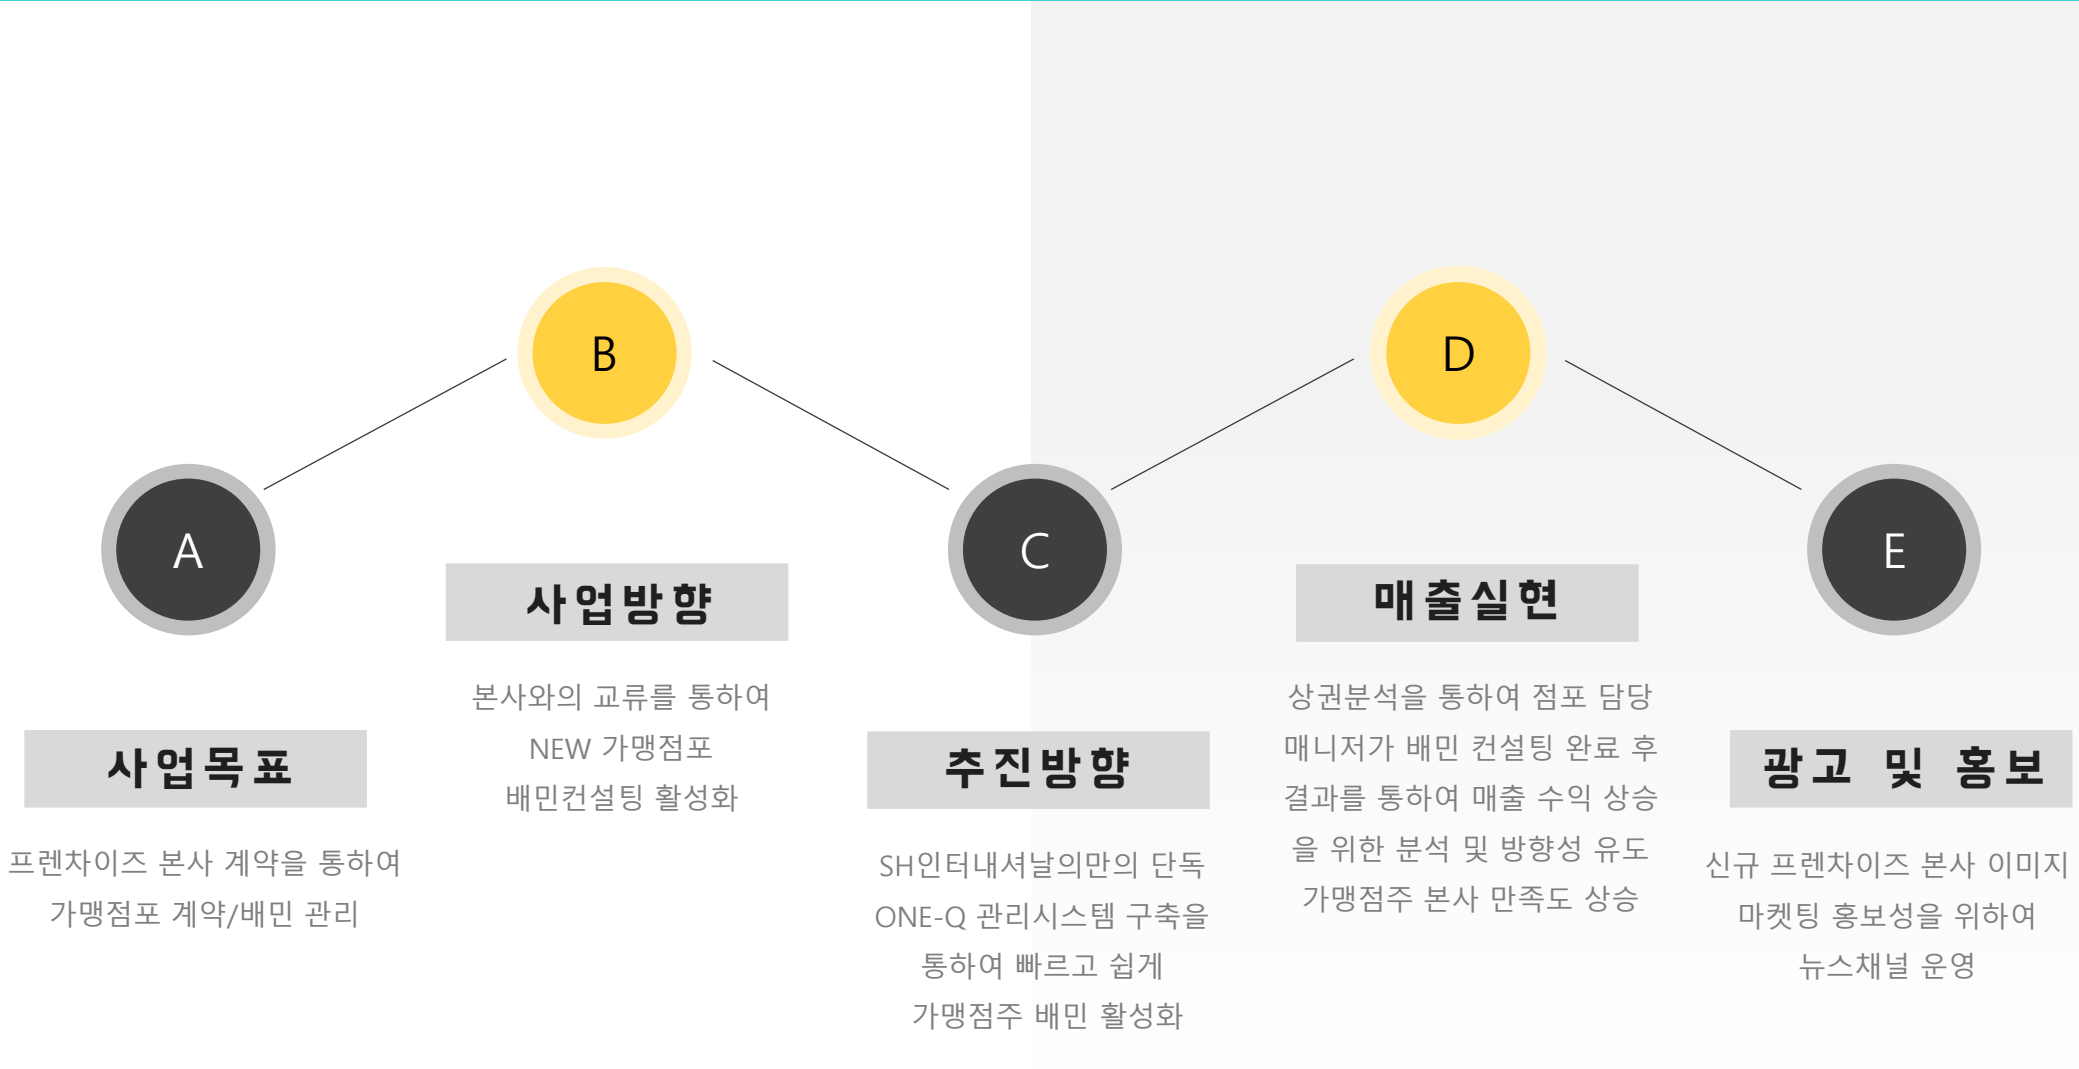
B

D

A

사업방향

본사와의 교류를 통하여
NEW 가맹점포
배민컨설팅 활성화

C

매출실현

상권분석을 통하여 점포 담당 매니저가 배민 컨설팅 완료 후 결과를 통하여 매출 수익 상승을 위한 분석 및 방향성 유도
가맹점주 본사 만족도 상승

E

사업목표

프렌차이즈 본사 계약을 통하여
가맹점포 계약/배민 관리

추진방향

SH인터내셔날의만의 단독
ONE-Q 관리시스템 구축을
통하여 빠르고 쉽게
가맹점주 배민 활성화

광고 및 홍보

신규 프렌차이즈 본사 이미지
마켓팅 홍보성을 위하여
뉴스채널 운영